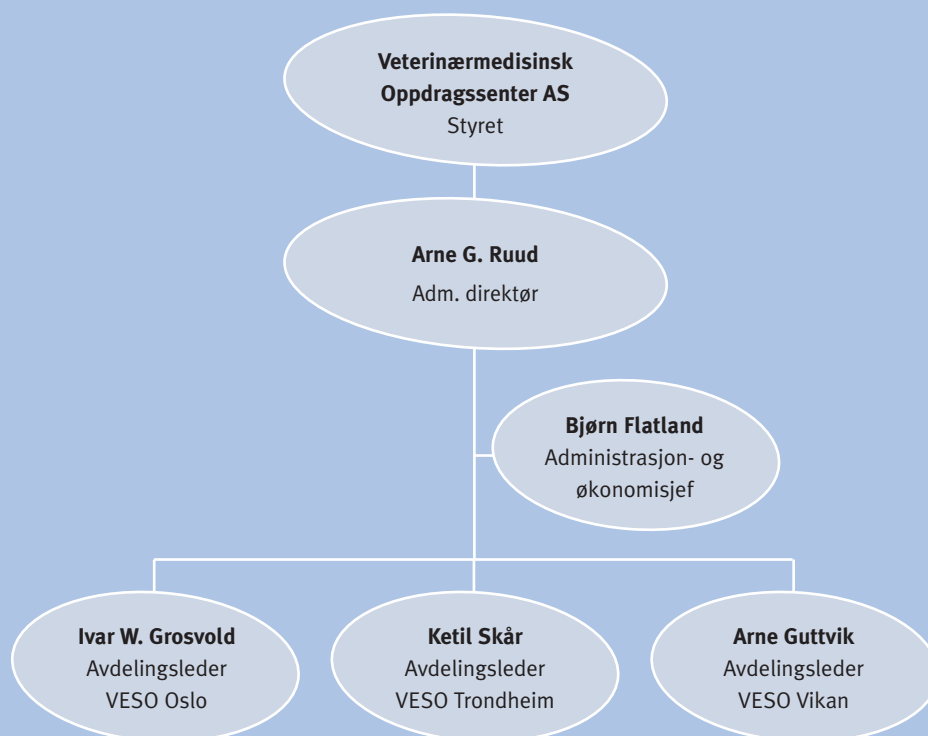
Veterinærmedisinsk Oppdragssenter AS
Styret

Arne G. Ruud
Adm. direktør

Bjørn Flatland
Administrasjon- og økonomisjef

Ivar W. Grosvold
Avdelingsleder
VESO Oslo

Ketil Skår
Avdelingsleder
VESO Trondheim

Arne Guttvik
Avdelingsleder
VESO Vikan